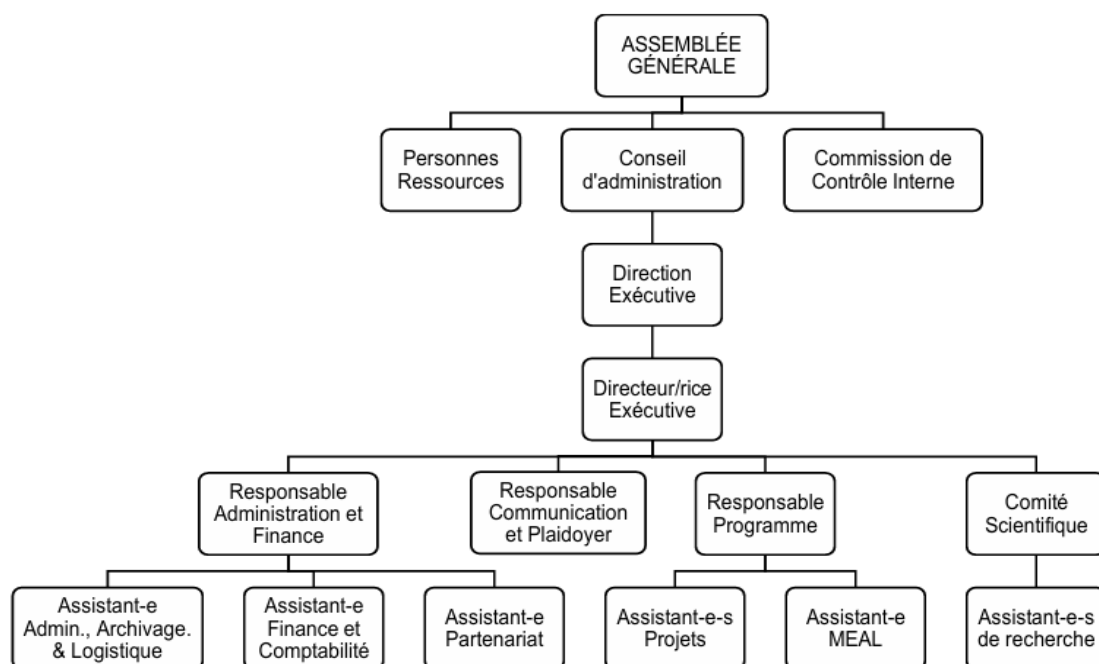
ASSEMBLÉE GÉNÉRALE

Personnes Ressources

Conseil d'administration

Commission de Contrôle Interne

Direction Exécutive

Directeur/rice Exécutive

Responsable Administration et Finance

Responsable Communication et Plaidoyer

Responsable Programme

Comité Scientifique

Assistant-e Admin., Archivage. & Logistique

Assistant-e Finance et Comptabilité

Assistant-e Partenariat

Assistant-e-s Projets

Assistant-e MEAL

Assistant-e-s de recherche